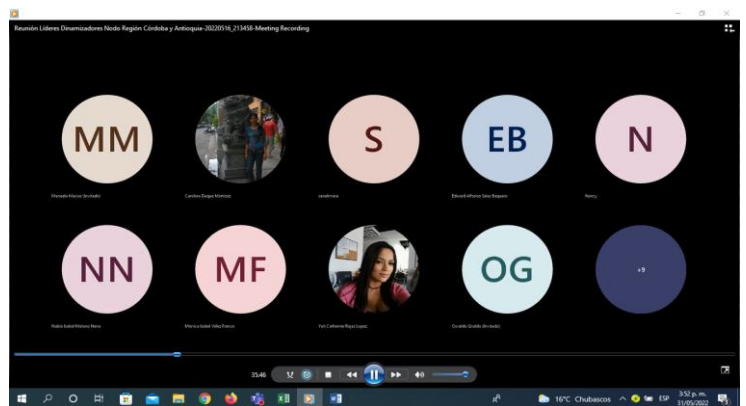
Reunión Líderes Dinamizadores Nodo Región Córdoba y Antioquia-20220516_213458-Meeting Recording

MM

Manuela Macias (Invitado)

Carolina Duque Montoya

S

sandrmaa

EB

Edward Alfonso Sosa Baquero

N

Nancy

NN

Nubia Isabel Moreno Nieto

MF

Monica Isabel Vélez Franco

Yuli Catherine Rojas Lopez

OG

Osvaldo Giraldo (Invitado)

+9

35:46

1X

16°C Chubascos

ESP

3:52 p. m.
31/05/2022